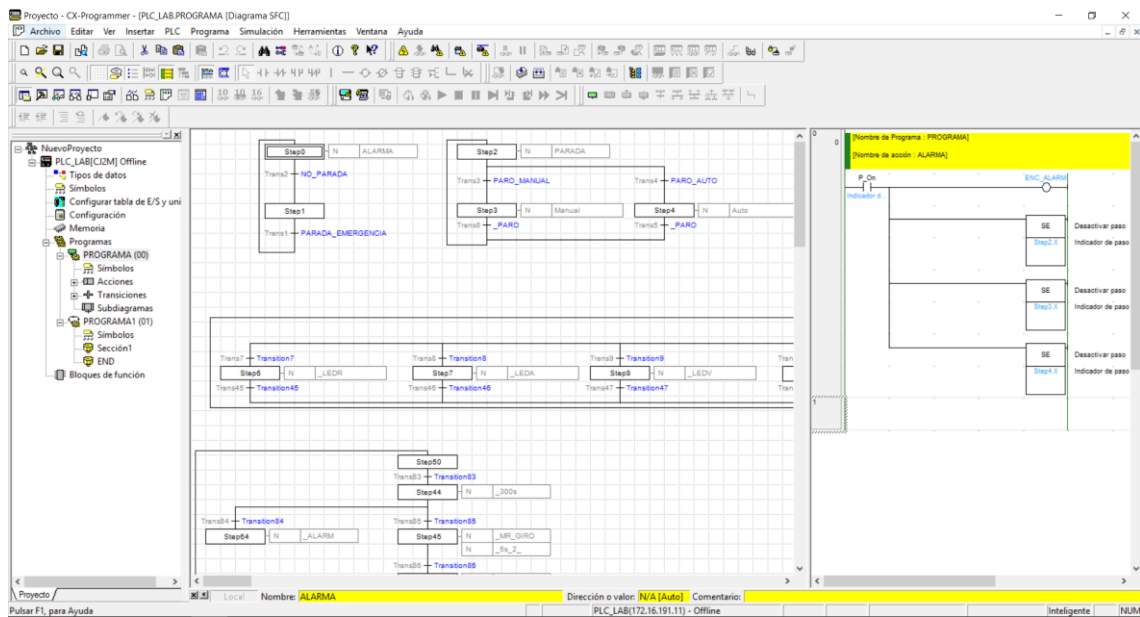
Proyecto - CX-Programmer - [PLC_LAB.PROGRAMA [Diagrama SFC]]

Archivo Editar Ver Insertar PLC Programa Simulación Herramientas Ventana Ayuda

NuevoProyecto
PLC_LAB[CJ2M] Offline
Tipos de datos
Símbolos
Configurar tabla de E/S y uni
Configuración
Memoria
Programas
PROGRAMA (00)
Símbolos
Acciones
Transiciones
Subdiagramas
PROGRAMA1 (01)
Símbolos
Sección1
END
Bloques de función

Proyecto

Step0 N ALARMA
Trans2 NO_PARADA
Step1
Trans1 PARADA_EMERGENCIA

Step2 N PARADA
Trans3 PARO_MANUAL
Trans4 PARO_AUTO
Step3 N Manual
Step4 N Auto
Trans5 _PARO
Trans5 _PARO

Trans7 Transition7
Step6 N _LEDR
Trans45 Transition45
Trans8 Transition8
Step7 N _LEDA
Trans46 Transition46
Trans9 Transition9
Step8 N _LEDV
Trans47 Transition47
Tran

Step50
Trans83 Transition83
Step44 N _300s
Trans84 Transition84
Step64 N _ALARM
Trans85 Transition85
Step45 N _MR_GIRO
N _5s_2_
Trans86 Transition86

0
[Nombre de Programa : PROGRAMA]
[Nombre de acción : ALARMA]
P_On
Indicador d...
ENC_ALARM
SE
Step2.X
Desactivar paso
Indicador de paso
SE
Step3.X
Desactivar paso
Indicador de paso
SE
Step4.X
Desactivar paso
Indicador de paso
1

Local Nombre: ALARMA Dirección o valor: N/A [Auto] Comentario:

Pulsar F1, para Ayuda PLC_LAB(172.16.191.11) - Offline Inteligente NUM